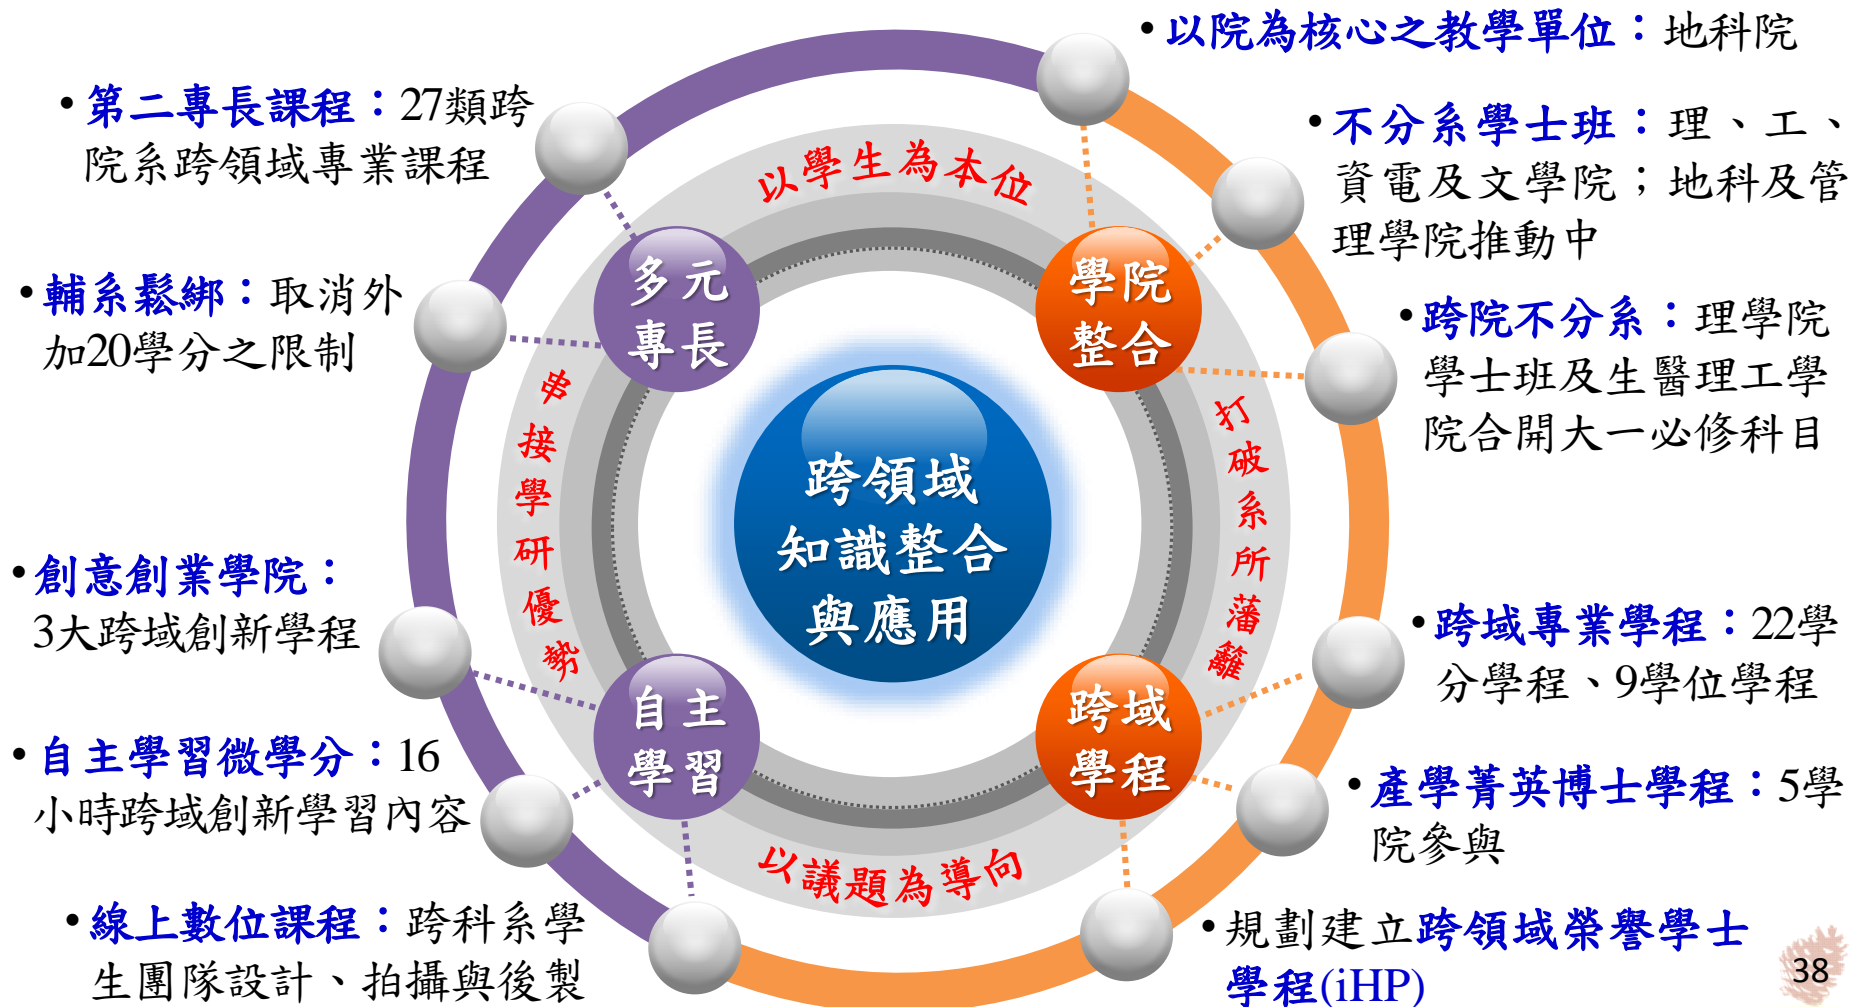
• 第二專長課程：27類跨院系跨領域專業課程

• 輔系鬆綁：取消外加20學分之限制

• 創意創業學院：3大跨域創新學程

• 自主學習微學分：16小時跨域創新學習內容

• 線上數位課程：跨科系學生團隊設計、拍攝與後製

• 以院為核心之教學單位：地科院

• 不分系學士班：理、工、資電及文學院；地科及管理學院推動中

• 跨院不分系：理學院學士班及生醫理工學院合開大一必修科目

• 跨域專業學程：22學分學程、9學位學程

• 產學菁英博士學程：5學院參與

• 規劃建立跨領域榮譽學士學程(iHP)

以學生為本位

串接學研優勢

打破系所藩籬

以議題為導向

多元專長

學院整合

自主學習

跨域學程

跨領域知識整合與應用

38